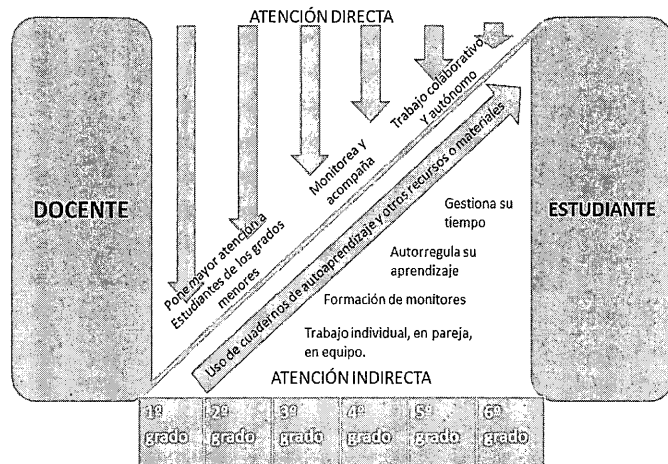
ATENCIÓN DIRECTA

DOCENTE

ESTUDIANTE

Pone mayor atención a Estudiantes de los grados menores

Monitorea y acompaña

Trabajo colaborativo Y autónomo

Uso de cuadernos de autoaprendizaje y otros recursos o materiales

Gestiona su tiempo

Autorregula su aprendizaje

Formación de monitores

Trabajo individual, en pareja, en equipo.

ATENCIÓN INDIRECTA

| 1º grado | 2º grado | 3º grado | 4º grado | 5º grado | 6º grado |